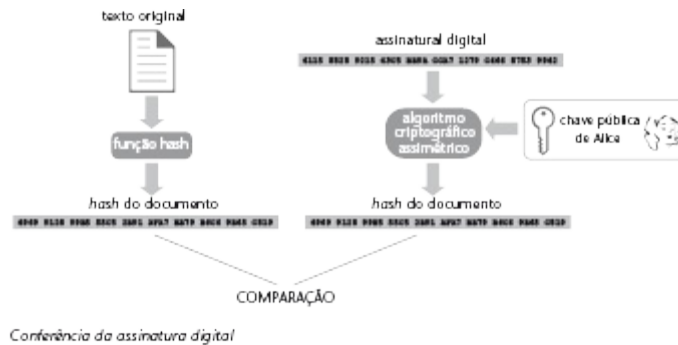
texto original

função hash

hash do documento

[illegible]

assinatural digital

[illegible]

algoritmo criptográfico assimétrico

chave pública de Alice

hash do documento

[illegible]

COMPARAÇÃO

Conferência da assinatura digital